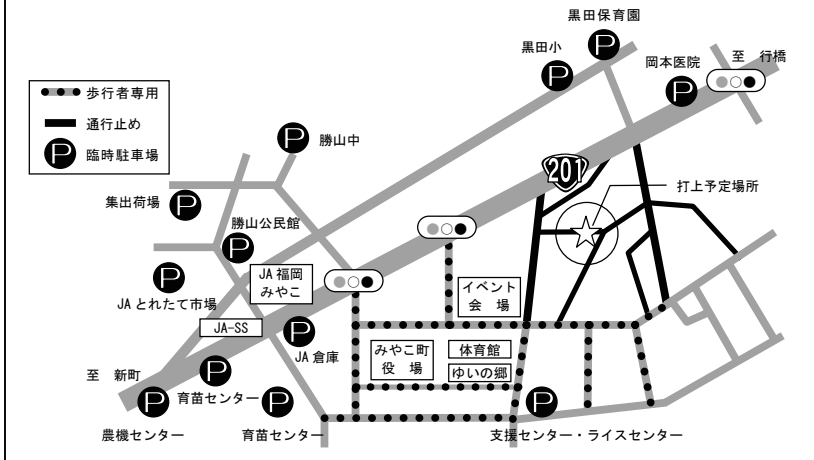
歩行者専用
通行止め
P 臨時駐車場

黒田保育園
P
黒田小
P
岡本医院
P
至 行橋
P
勝山中
201
打上予定場所
集出荷場
P
勝山公民館
P
JA 福岡
みやこ
P
JA とれたて市場
イベント
会 場
JA-SS
P
JA 倉庫
みやこ町
役 場
体育館
ゆいの郷
至 新町
P
P
育苗センター
P
P
農機センター
育苗センター
支援センター・ライスセンター